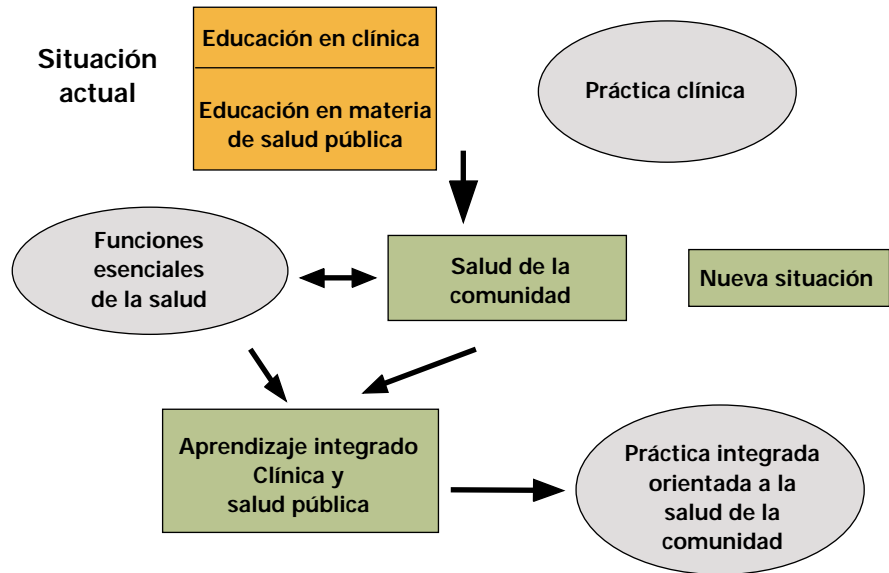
Situación actual

Educación en clínica

Educación en materia de salud pública

Práctica clínica

Funciones esenciales de la salud

Salud de la comunidad

Nueva situación

Aprendizaje integrado Clínica y salud pública

Práctica integrada orientada a la salud de la comunidad